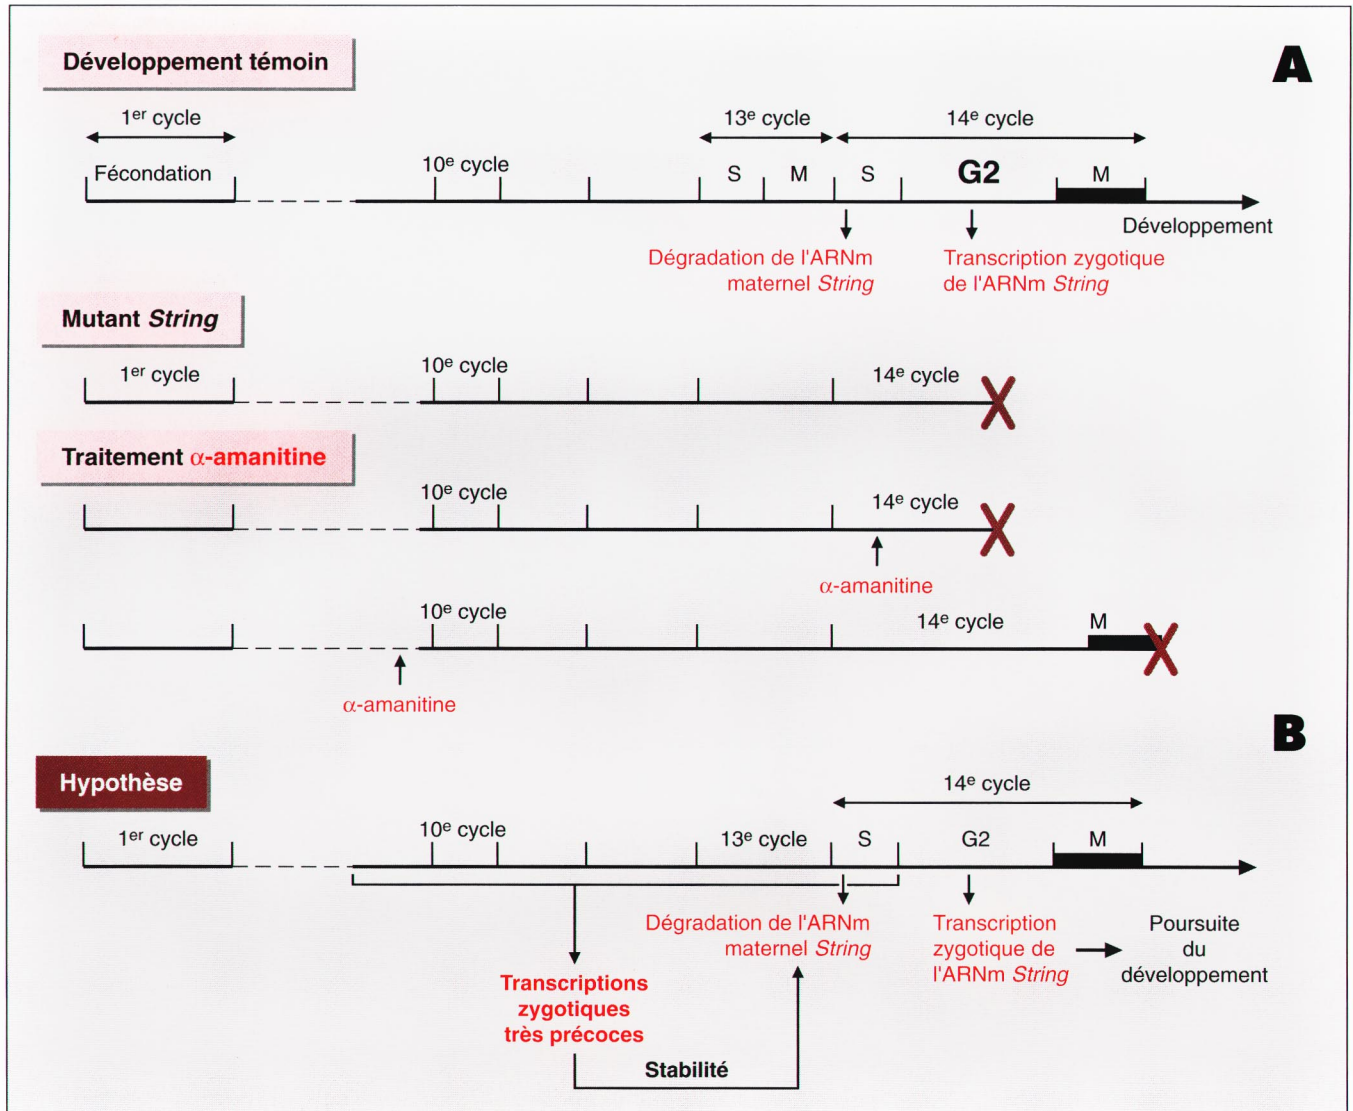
Développement témoin

A

1$^{er}$ cycle

Fécondation

10$^{e}$ cycle

13$^{e}$ cycle

S M

14$^{e}$ cycle

S G2 M

Développement

Dégradation de l'ARNm maternel *String*

Transcription zygotique de l'ARNm *String*

Mutant *String*

1$^{er}$ cycle

10$^{e}$ cycle

14$^{e}$ cycle

Traitement $\alpha$-amanitine

10$^{e}$ cycle

14$^{e}$ cycle

$\alpha$-amanitine

10$^{e}$ cycle

14$^{e}$ cycle

M

$\alpha$-amanitine

B

Hypothèse

14$^{e}$ cycle

1$^{er}$ cycle

10$^{e}$ cycle

13$^{e}$ cycle

S G2 M

Dégradation de l'ARNm maternel *String*

Transcription zygotique de l'ARNm *String*

Poursuite du développement

Transcriptions zygotiques très précoces

Stabilité